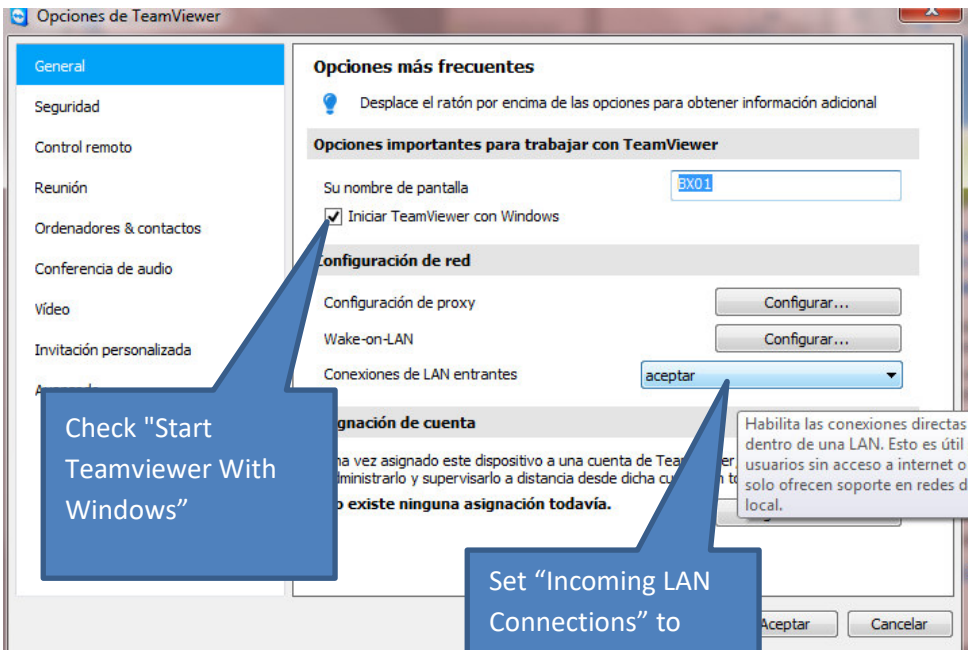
Opciones de TeamViewer

General
Seguridad
Control remoto
Reunión
Ordenadores & contactos
Conferencia de audio
Vídeo
Invitación personalizada
A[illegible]

Opciones más frecuentes
Desplace el ratón por encima de las opciones para obtener información adicional
Opciones importantes para trabajar con TeamViewer
Su nombre de pantalla BX01
Iniciar TeamViewer con Windows
Configuración de red
Configuración de proxy Configurar...
Wake-on-LAN Configurar...
Conexiones de LAN entrantes aceptar
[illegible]gnación de cuenta
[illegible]na vez asignado este dispositivo a una cuenta de Team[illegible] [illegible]dministrarlo y supervisarlo a distancia desde dicha cu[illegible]
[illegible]o existe ninguna asignación todavía.

Habilita las conexiones directas dentro de una LAN. Esto es útil usuarios sin acceso a internet o solo ofrecen soporte en redes d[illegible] local.

Check "Start Teamviewer With Windows"

Set "Incoming LAN Connections" to

Aceptar
Cancelar